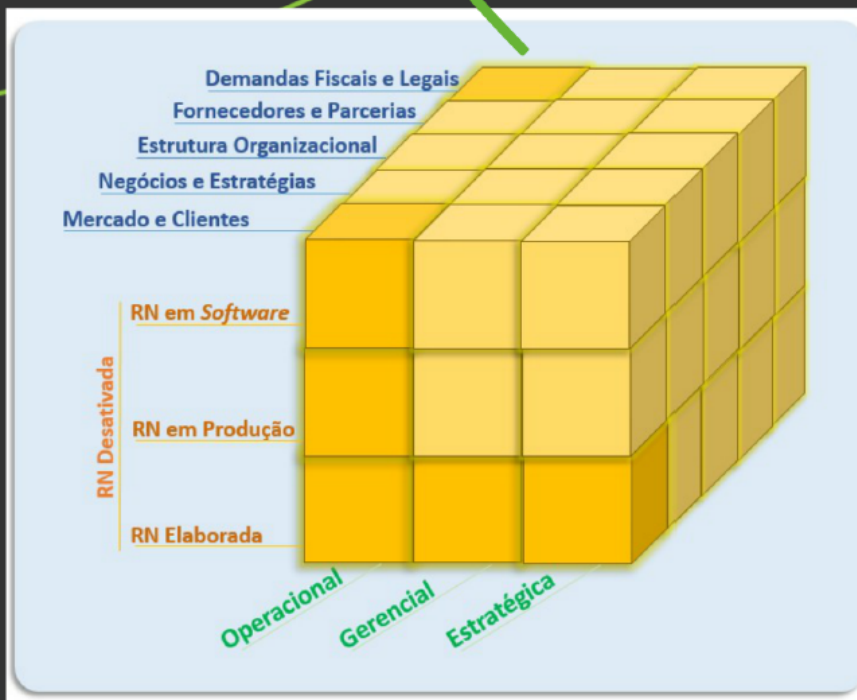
Demandas Fiscais e Legais
Fornecedores e Parcerias
Estrutura Organizacional
Negócios e Estratégias
Mercado e Clientes

RN Desativada
RN em *Software*
RN em Produção
RN Elaborada

Operacional
Gerencial
Estratégica